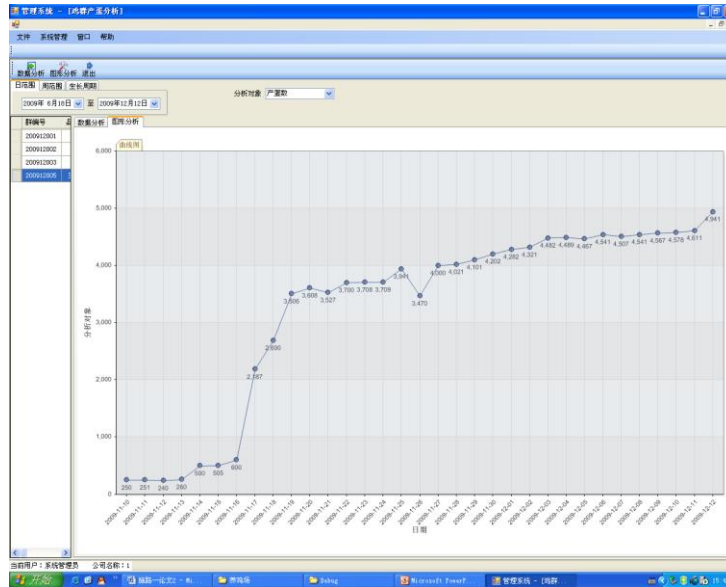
管理系统 - [鸡群产蛋分析]

文件 系统管理 窗口 帮助

数据分析 图形分析 退出

日范围 周范围 生长周期

2009年 6月10日 至 2009年12月12日

分析对象 产蛋数

群编号
200912801
200912802
200912803
200912805

数据分析 图形分析

曲线图

6,000
5,000
4,000
3,000
2,000
1,000
0

分析对象

250 251 240 260 500 505 600 2,187 2,690 3,500 3,608 3,527 3,700 3,708 3,709 3,941 3,470 4,000 4,021 4,101 4,202 4,282 4,321 4,482 4,489 4,467 4,541 4,507 4,541 4,567 4,578 4,611 4,941

2009-11-10 2009-11-11 2009-11-12 2009-11-13 2009-11-14 2009-11-15 2009-11-16 2009-11-17 2009-11-18 2009-11-19 2009-11-20 2009-11-21 2009-11-22 2009-11-23 2009-11-24 2009-11-25 2009-11-26 2009-11-27 2009-11-28 2009-11-29 2009-11-30 2009-12-01 2009-12-02 2009-12-03 2009-12-04 2009-12-05 2009-12-06 2009-12-07 2009-12-08 2009-12-09 2009-12-10 2009-12-11 2009-12-12

日期

当前用户：系统管理员 公司名称：1

开始 编辑一论文2 - Mi... 养鸡场 Debug Microsoft PowerP... 管理系统 - [鸡群...